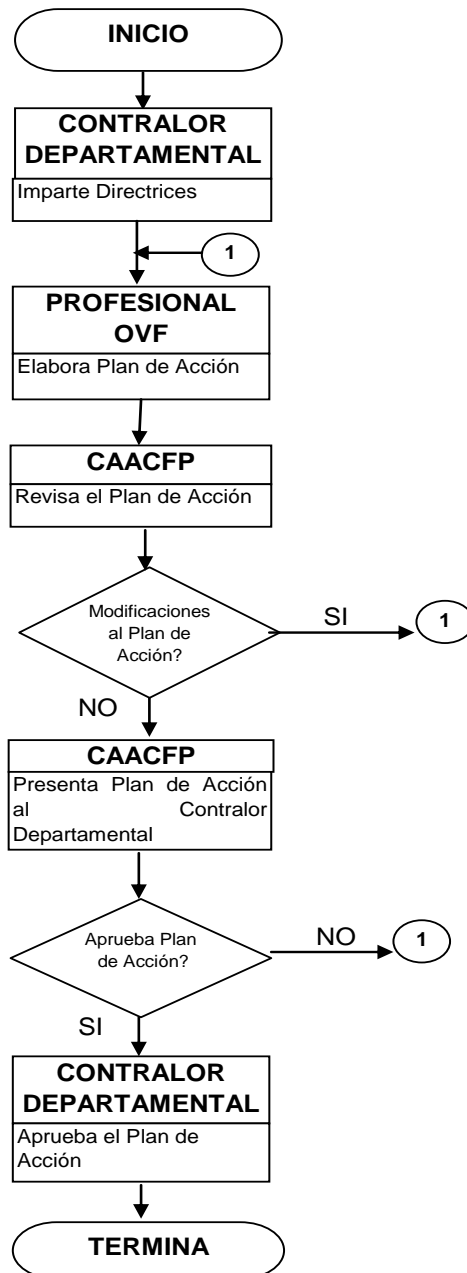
INICIO

CONTRALOR DEPARTAMENTAL

Imparte Directrices

1

PROFESIONAL OVF

Elabora Plan de Acción

CAACFP

Revisa el Plan de Acción

Modificaciones al Plan de Acción?

SI

1

NO

CAACFP

Presenta Plan de Acción al Contralor Departamental

Aprueba Plan de Acción?

NO

1

SI

CONTRALOR DEPARTAMENTAL

Aprueba el Plan de Acción

TERMINA